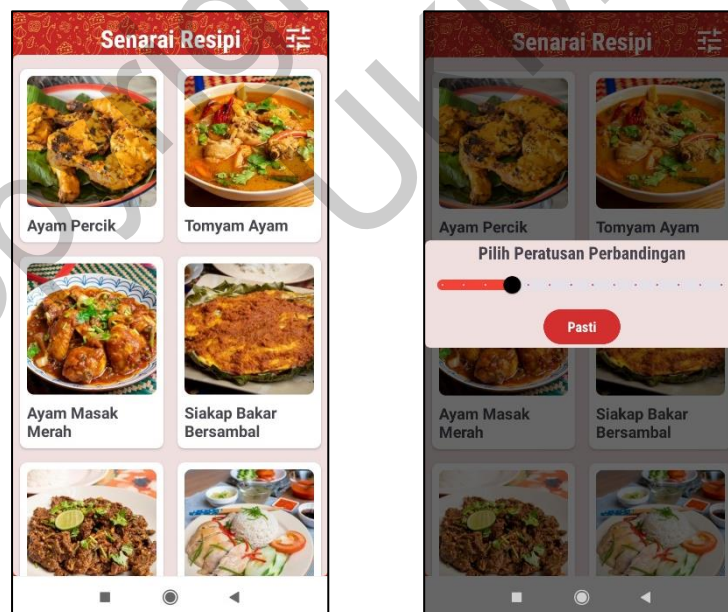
Senarai Resipi

Ayam Percik

Tomyam Ayam

Ayam Masak Merah

Siakap Bakar Bersambal

Senarai Resipi

Ayam Percik

Tomyam Ayam

Pilih Peratusan Perbandingan

Pasti

Ayam Masak Merah

Siakap Bakar Bersambal